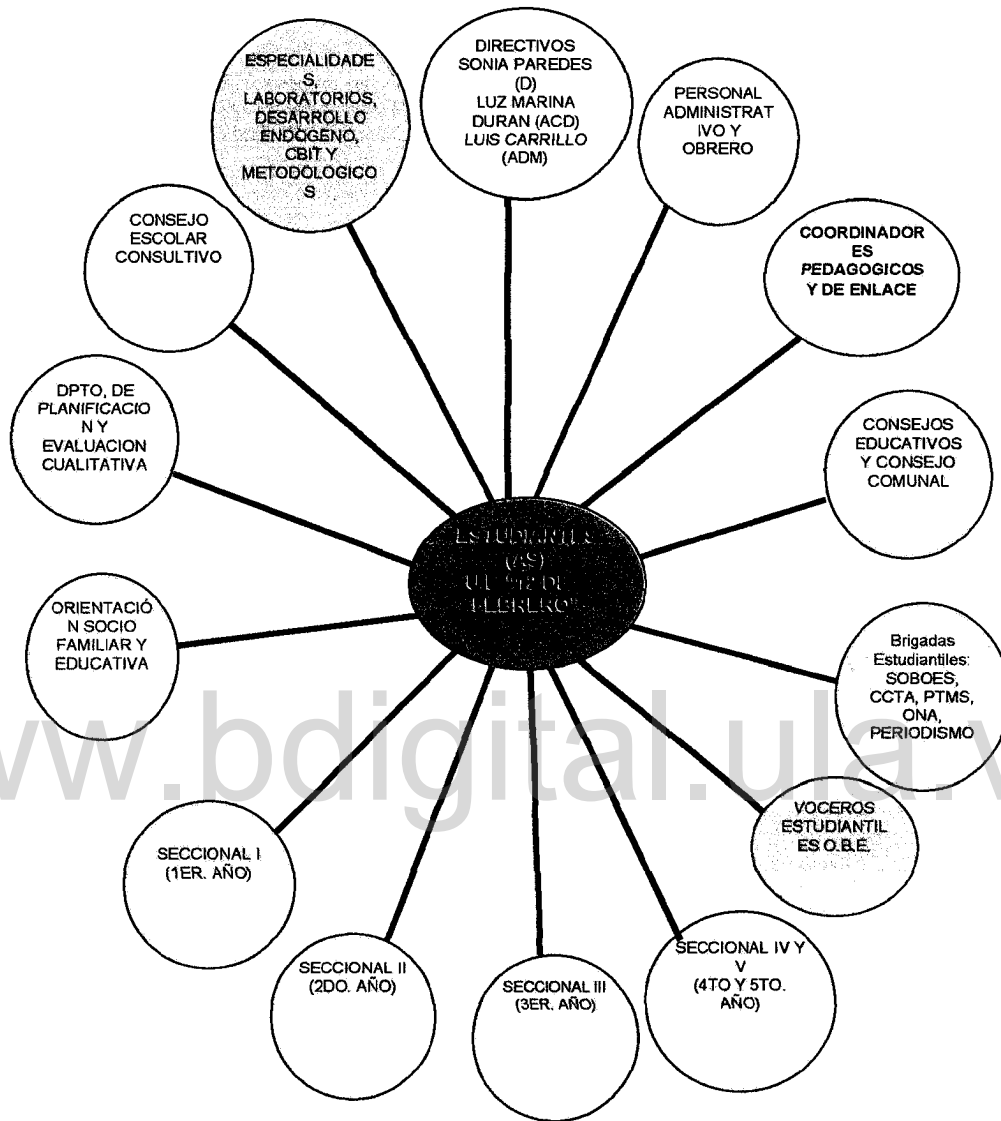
ESPECIALIDADES, LABORATORIOS, DESARROLLO ENDOGENO, CBIT Y METODOLOGICOS

DIRECTIVOS SONIA PAREDES (D) LUZ MARINA DURAN (ACD) LUIS CARRILLO (ADM)

PERSONAL ADMINISTRATIVO Y OBRERO

CONSEJO ESCOLAR CONSULTIVO

COORDINADORES PEDAGOGICOS Y DE ENLACE

DPTO, DE PLANIFICACION Y EVALUACION CUALITATIVA

CONSEJOS EDUCATIVOS Y CONSEJO COMUNAL

ESTUDIANTES (AS) U.E. "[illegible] DE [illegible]"

ORIENTACIÓN SOCIO FAMILIAR Y EDUCATIVA

Brigadas Estudiantiles: SOBOES, CCTA, PTMS, ONA, PERIODISMO

www.bdigital.ula.ve

VOCEROS ESTUDIANTILES O.B.E.

SECCIONAL I (1ER. AÑO)

SECCIONAL II (2DO. AÑO)

SECCIONAL III (3ER. AÑO)

SECCIONAL IV Y V (4TO Y 5TO. AÑO)